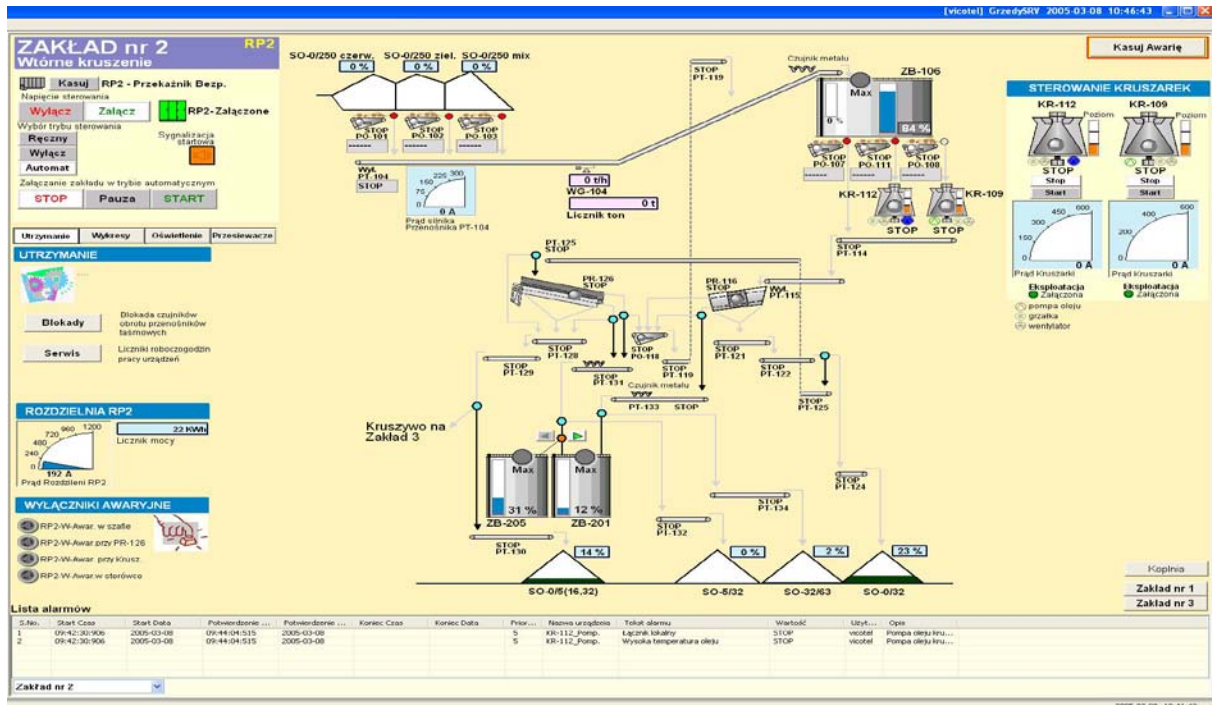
[vicotel] GrzedySRV 2005-03-08 10:46:43

ZAKŁAD nr 2
Wtórne kruszenie
RP2

Kasuj RP2 - Przekaźnik Bezp.
Napięcie sterowania
Wyłącz Załącz RP2-Załączone
Wybór trybu sterowania
Ręczny
Wyłącz
Automat
Sygnalizacja startowa
Załączanie zakładu w trybie automatycznym
STOP Pauza START

Utrzymanie Wykresy Oświetlenie Przesiewacze

UTRZYMANIE
Blokady
Blokada czujników obrotu przenośników taśmowych
Serwis
Liczniki roboczogodzin pracy urządzeń

ROZDZIELNIA RP2
22 KWh
Licznik mocy
960 1200 720 480 240 0
192 A
Prąd Rozdzielni RP2

WYŁĄCZNIKI AWARYJNE
RP2-W-Awar. w szafie
RP2-W-Awar.przy PR-126
RP2-W-Awar. przy Krusz.
RP2-W-Awar.w sterówce

SO-0/250 czerw. SO-0/250 ziel. SO-0/250 mix
0 % 0 % 0 %
STOP PO-101 STOP PO-102 STOP PO-103
Wył. PT-104 STOP
225 300 150 75 0
0 A
Prąd silnika Przenośnika PT-104
0 t/h
WG-104
0 t
Licznik ton
STOP PT-119
Czujnik metalu
ZB-106
Max
0 %
84 %
STOP PO-107 STOP PO-111 STOP PO-108
KR-112 KR-109
STOP STOP
STOP PT-114
PT-125 STOP
PR-126 STOP
PR-116 STOP
W4 PT-115
STOP PT-128
STOP PT-129
STOP PO-118
STOP PT-131
STOP PT-119
Czujnik metalu
STOP PT-121
STOP PT-122
PT-133 STOP
STOP PT-125
Kruszywo na Zakład 3
Max 31 %
Max 12 %
ZB-205 ZB-201
STOP PT-124
STOP PT-134
STOP PT-132
STOP PT-130
14 % 0 % 2 % 23 %
SO-0/5(16,32) SO-5/32 SO-32/63 SO-0/32

Kasuj Awarię
STEROWANIE KRUSZAREK
KR-112 KR-109
Poziom Poziom
STOP STOP
Stop Stop
Start Start
450 600 300 150 0
0 A
Prąd Kruszarki
400 600 200 0
0 A
Prąd Kruszarki
Eksploatacja Załączona
Eksploatacja Załączona
pompa oleju
grzałka
wentylator

Koplnia
Zakład nr 1
Zakład nr 3

Lista alarmów
| S.No. | Start Czas | Start Data | Potwierdzenie ... | Potwierdzenie ... | Koniec Czas | Koniec Data | Prior... | Nazwa urządzenia | Tekst alarmu | Wartość | Użyt... | Opis |
|---|---|---|---|---|---|---|---|---|---|---|---|---|
| 1 | 09:42:30:906 | 2005-03-08 | 09:44:04:515 | 2005-03-08 | | | 5 | KR-112_Pomp. | Łącznik lokalny | STOP | vicotel | Pompa oleju kru... |
| 2 | 09:42:30:906 | 2005-03-08 | 09:44:04:515 | 2005-03-08 | | | 5 | KR-112_Pomp. | Wysoka temperatura oleju | STOP | vicotel | Pompa oleju kru... |

Zakład nr 2